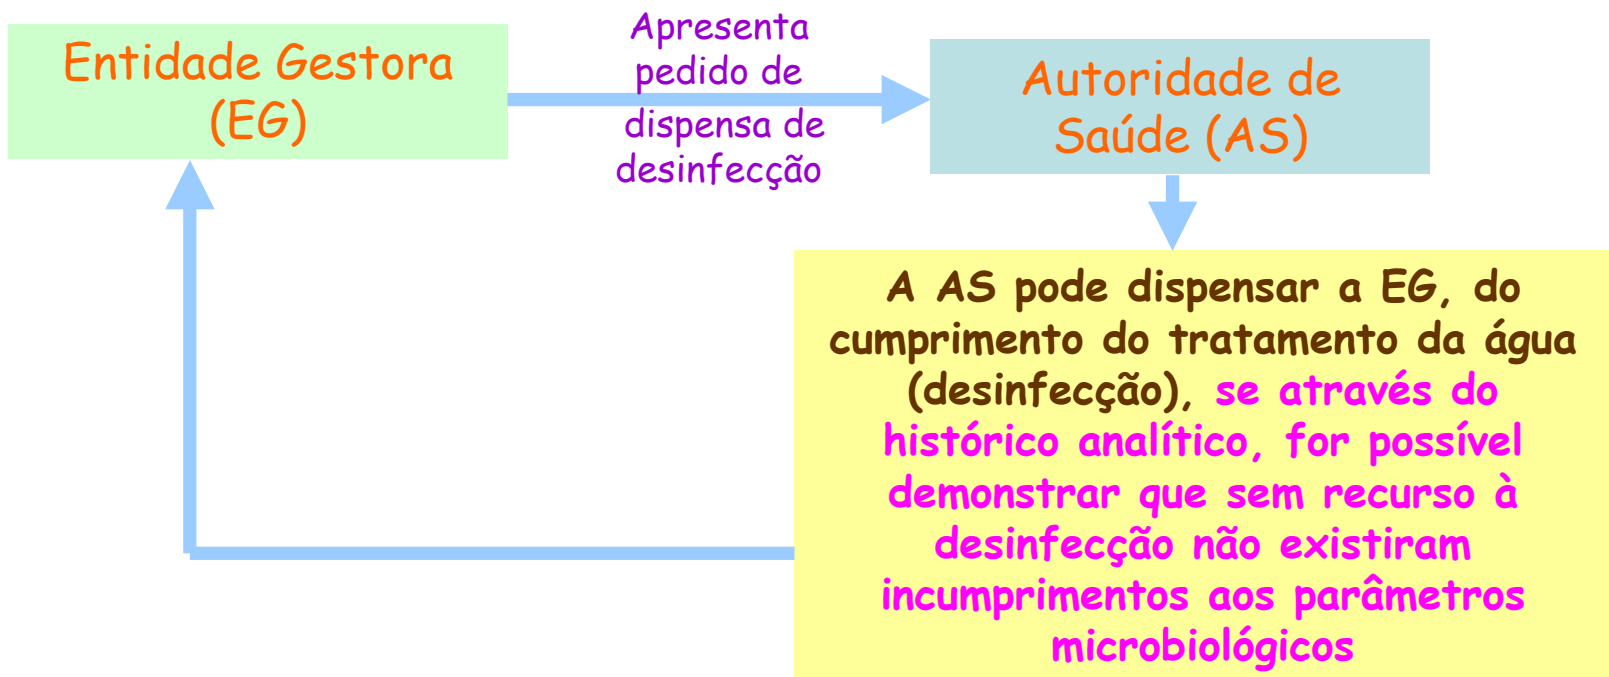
Entidade Gestora (EG)

Apresenta pedido de dispensa de desinfecção

Autoridade de Saúde (AS)

A AS pode dispensar a EG, do cumprimento do tratamento da água (desinfecção), se através do histórico analítico, for possível demonstrar que sem recurso à desinfecção não existiram incumprimentos aos parâmetros microbiológicos